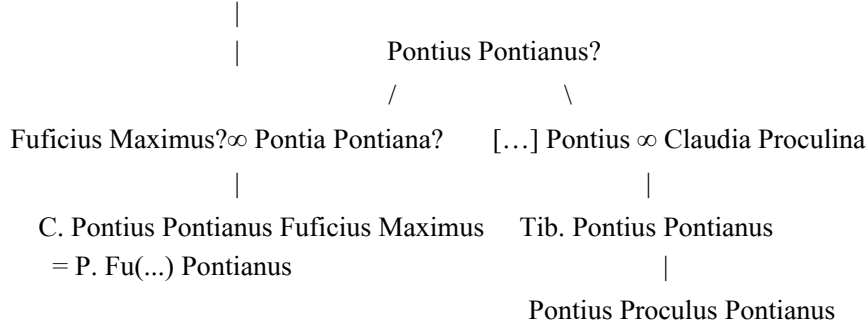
Pontius Pontianus?

Fuficius Maximus? ∞ Pontia Pontiana?

C. Pontius Pontianus Fuficius Maximus = P. Fu(...) Pontianus

[…] Pontius ∞ Claudia Proculina

Tib. Pontius Pontianus

Pontius Proculus Pontianus